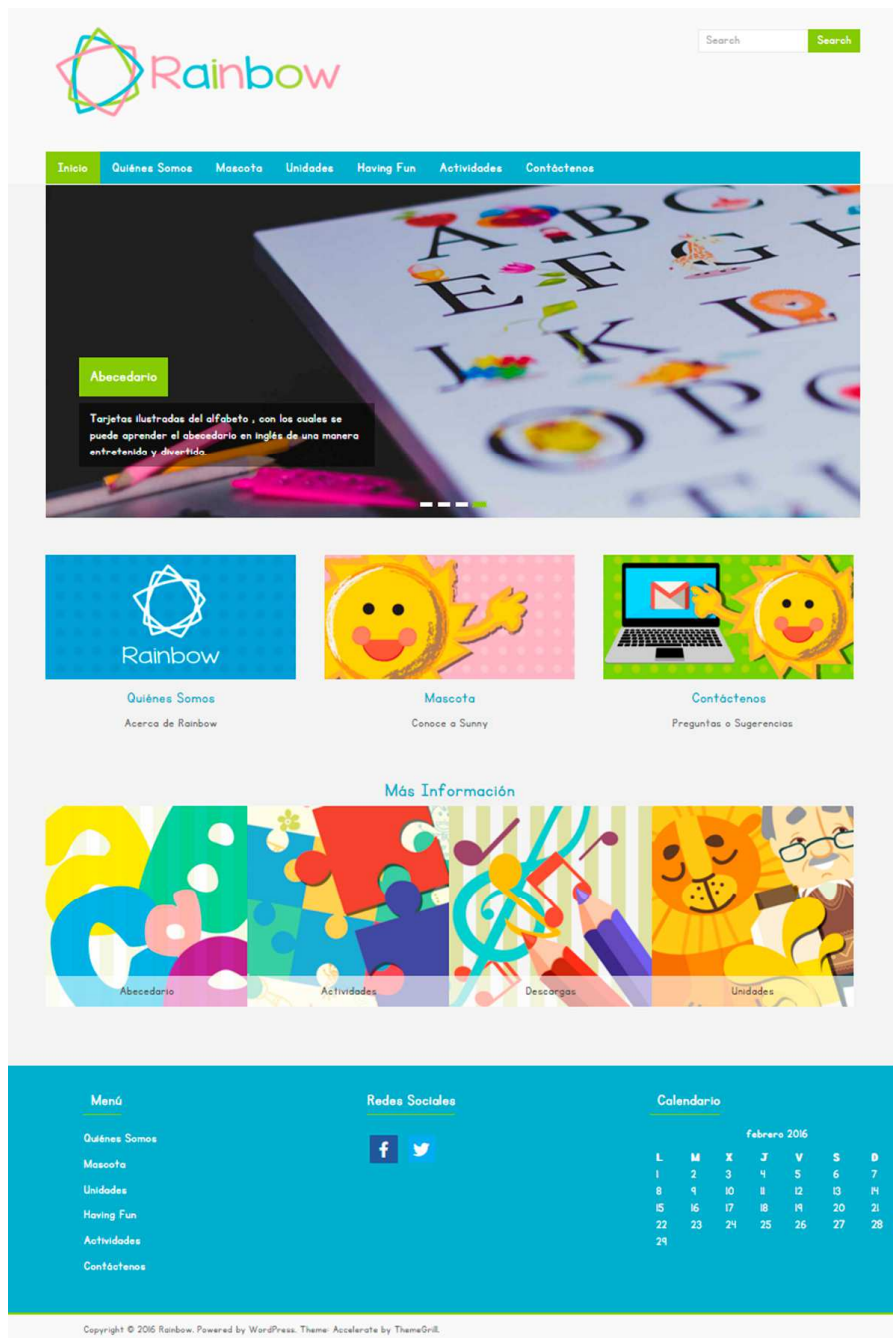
Rainbow

Search Search

Inicio Quiénes Somos Mascota Unidades Having Fun Actividades Contáctenos

Abecedario

Tarjetas ilustradas del alfabeto , con los cuales se puede aprender el abecedario en inglés de una manera entretenida y divertida.

Rainbow

Quiénes Somos
Acerca de Rainbow

Mascota
Conoce a Sunny

Contáctenos
Preguntas o Sugerencias

Más Información

Abecedario Actividades Descargas Unidades

Menú
Quiénes Somos
Mascota
Unidades
Having Fun
Actividades
Contáctenos

Redes Sociales

Calendario

febrero 2016

| L | M | X | J | V | S | D |
|---|---|---|---|---|---|---|
| 1 | 2 | 3 | 4 | 5 | 6 | 7 |
| 8 | 9 | 10 | 11 | 12 | 13 | 14 |
| 15 | 16 | 17 | 18 | 19 | 20 | 21 |
| 22 | 23 | 24 | 25 | 26 | 27 | 28 |
| 29 | | | | | | |

Copyright © 2016 Rainbow. Powered by WordPress. Theme: Accelerate by ThemeGrill.